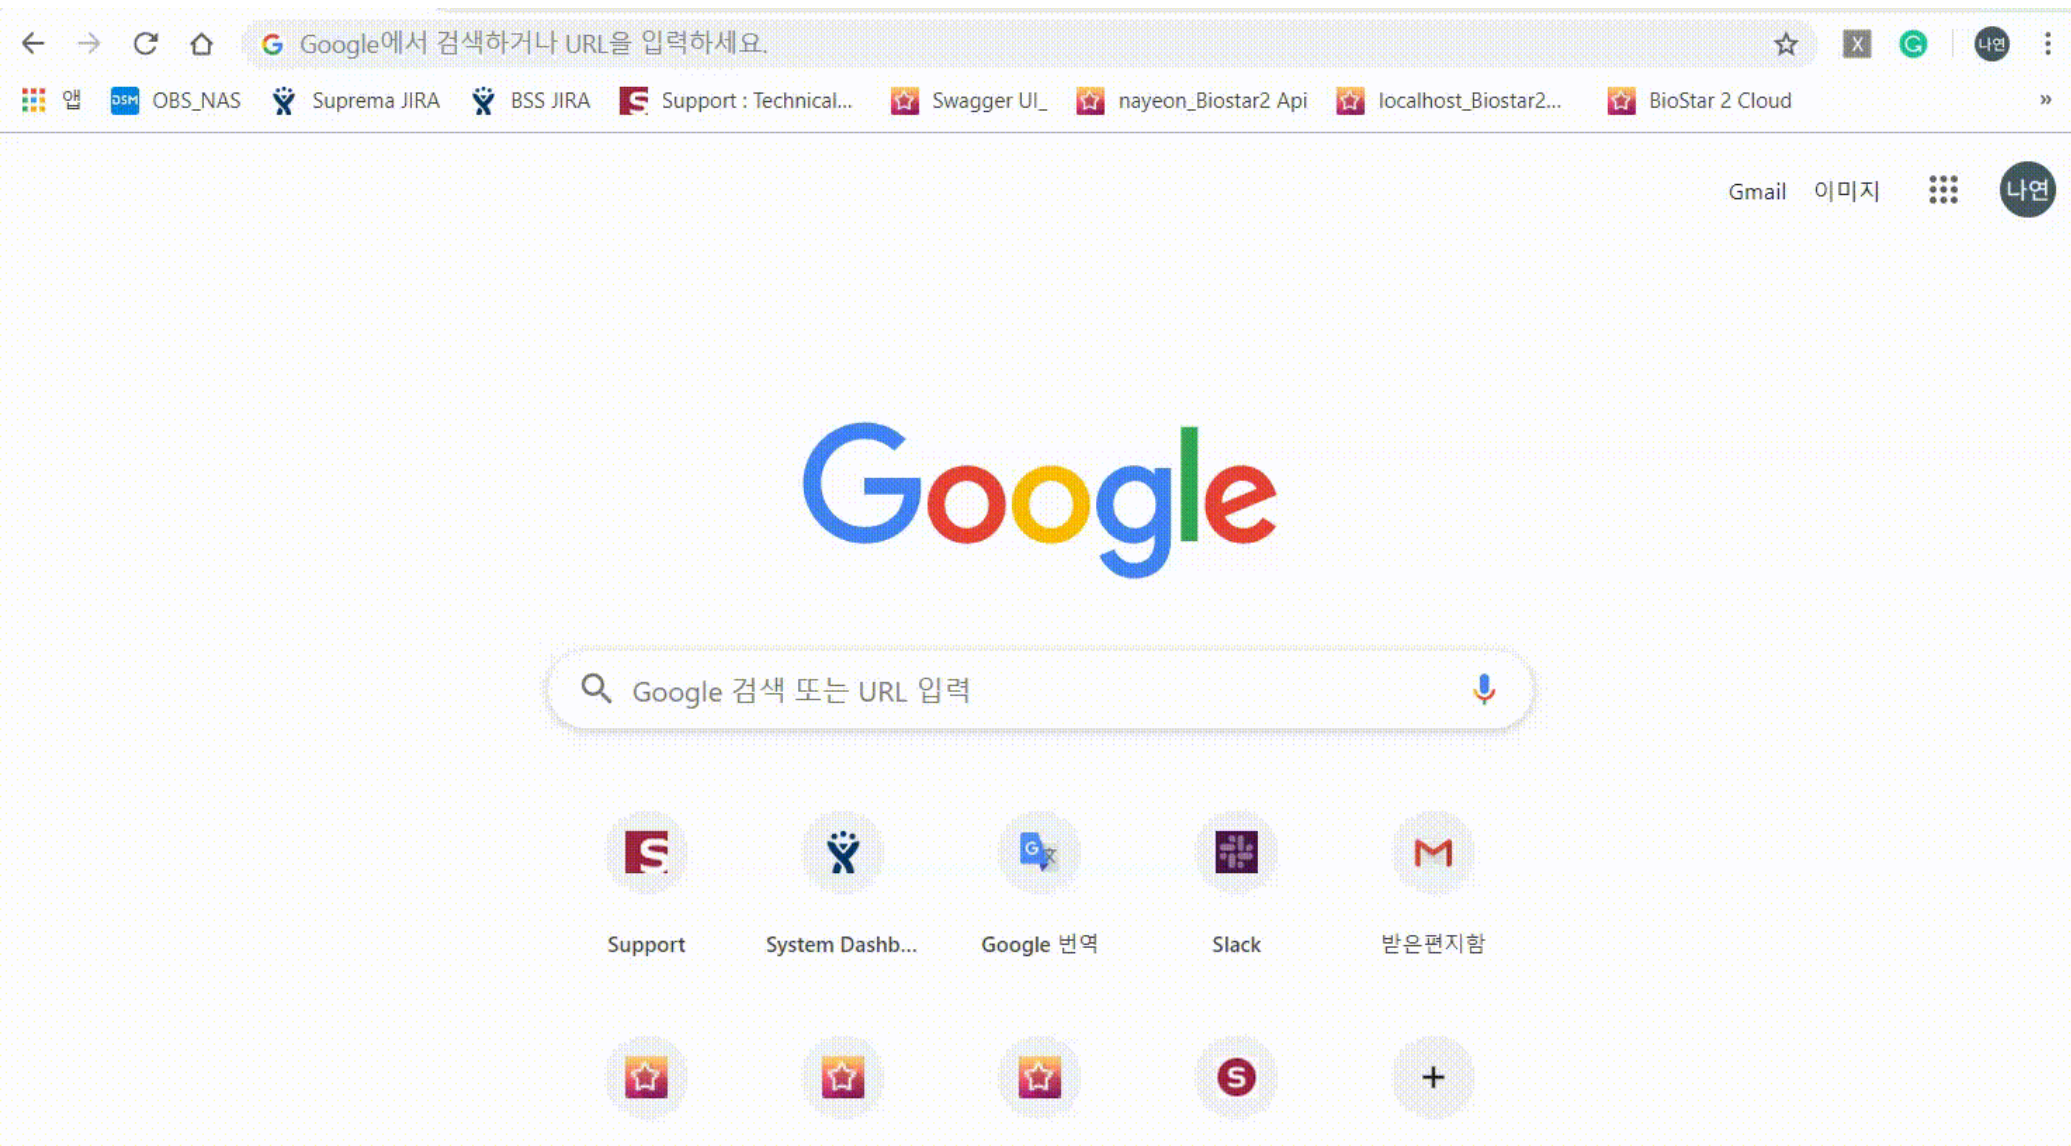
Google에서 검색하거나 URL을 입력하세요.

앱 OBS_NAS Suprema JIRA BSS JIRA Support : Technical... Swagger UI_ nayeon_Biostar2 Api localhost_Biostar2... BioStar 2 Cloud »

Gmail 이미지 나연

Google

Google 검색 또는 URL 입력

Support
System Dashb...
Google 번역
Slack
받은편지함

+